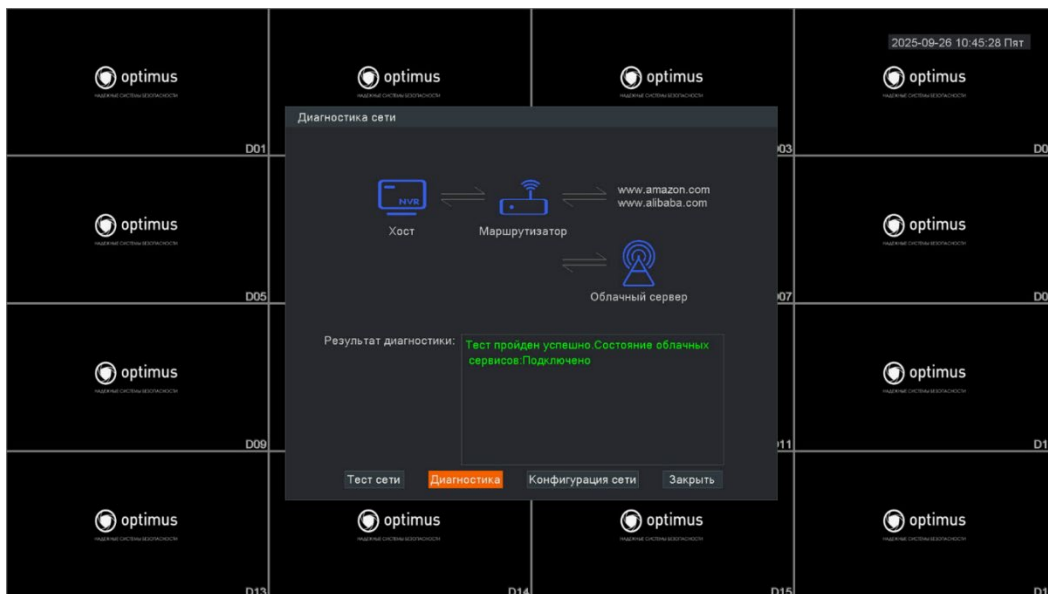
optimus
НАДЕЖНЫЕ СИСТЕМЫ БЕЗОПАСНОСТИ
D01

optimus
НАДЕЖНЫЕ СИСТЕМЫ БЕЗОПАСНОСТИ

optimus
НАДЕЖНЫЕ СИСТЕМЫ БЕЗОПАСНОСТИ
D03

2025-09-26 10:45:28 Пят
optimus
НАДЕЖНЫЕ СИСТЕМЫ БЕЗОПАСНОСТИ
D0

optimus
НАДЕЖНЫЕ СИСТЕМЫ БЕЗОПАСНОСТИ
D05

D07

optimus
НАДЕЖНЫЕ СИСТЕМЫ БЕЗОПАСНОСТИ
D0

optimus
НАДЕЖНЫЕ СИСТЕМЫ БЕЗОПАСНОСТИ
D09

D11

optimus
НАДЕЖНЫЕ СИСТЕМЫ БЕЗОПАСНОСТИ
D1

optimus
НАДЕЖНЫЕ СИСТЕМЫ БЕЗОПАСНОСТИ
D13

optimus
НАДЕЖНЫЕ СИСТЕМЫ БЕЗОПАСНОСТИ
D14

optimus
НАДЕЖНЫЕ СИСТЕМЫ БЕЗОПАСНОСТИ
D15

optimus
НАДЕЖНЫЕ СИСТЕМЫ БЕЗОПАСНОСТИ
D1

Диагностика сети

NVR
Хост
Маршрутизатор
www.amazon.com
www.alibaba.com
Облачный сервер

Результат диагностики:
Тест пройден успешно.Состояние облачных сервисов:Подключено

Тест сети
Диагностика
Конфигурация сети
Закрыть